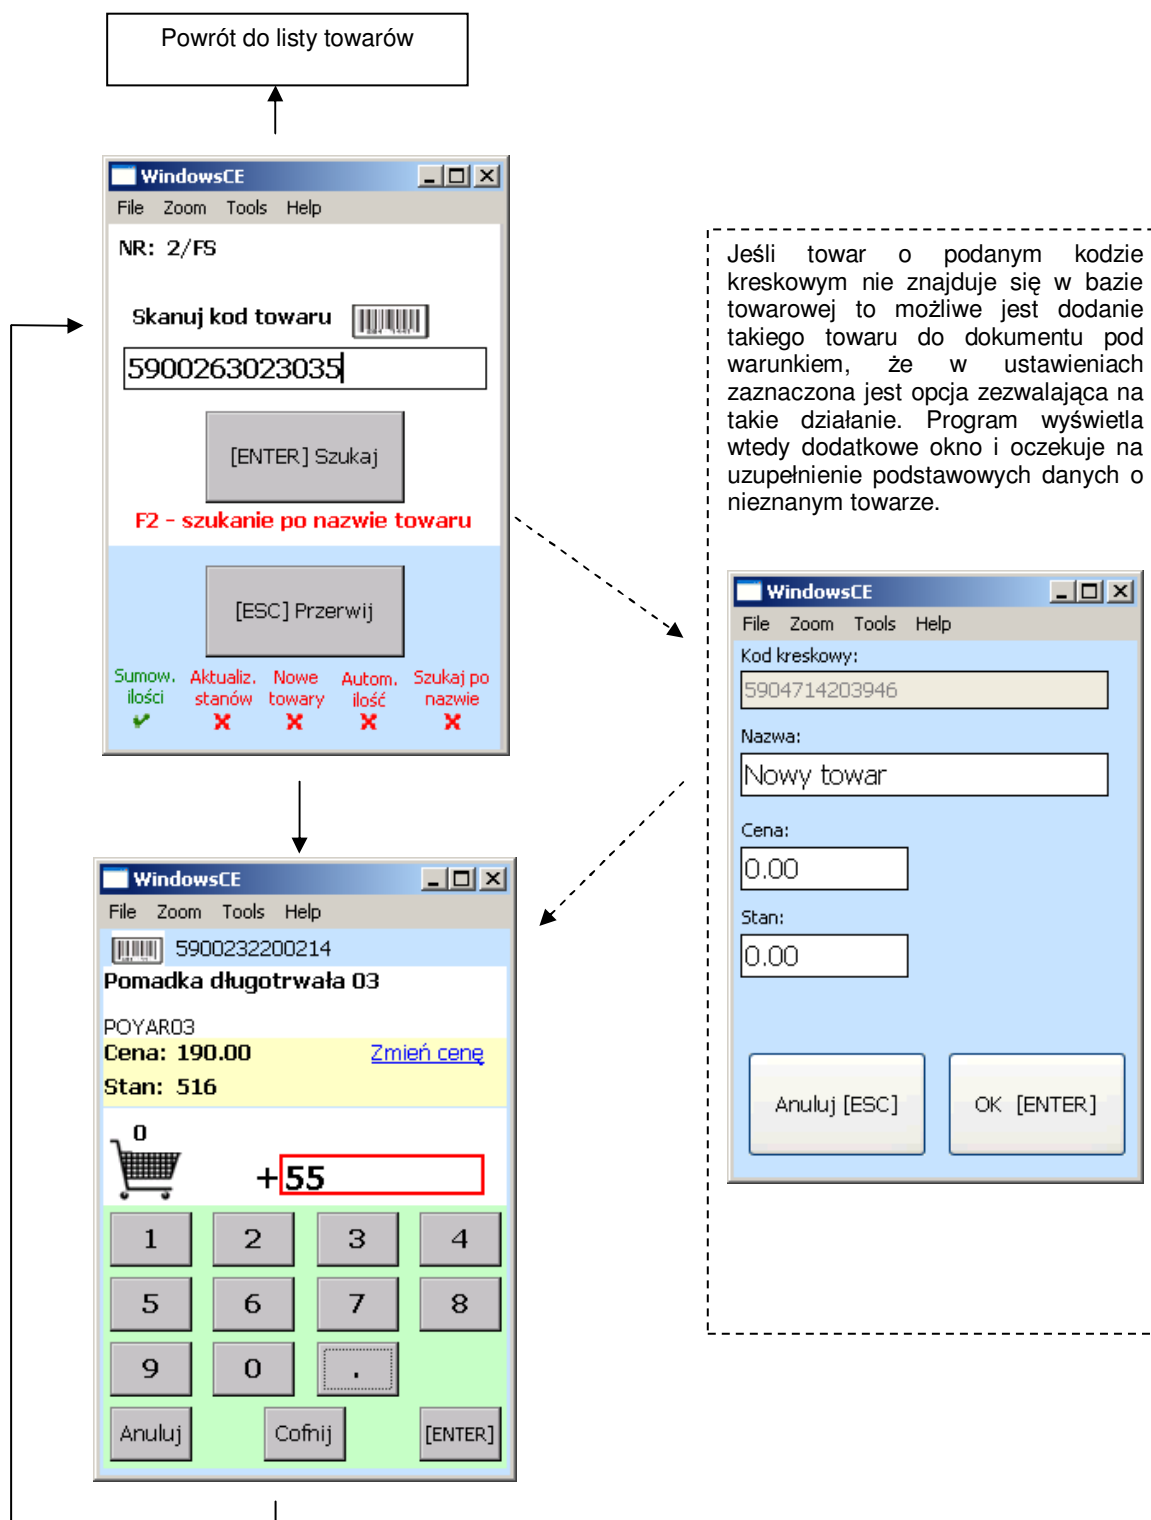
Powrót do listy towarów

WindowsCE
File Zoom Tools Help
NR: 2/FS
Skanuj kod towaru
5900263023035
[ENTER] Szukaj
F2 - szukanie po nazwie towaru
[ESC] Przerwij
Sumow. ilości
Aktualiz. stanów
Nowe towary
Autom. ilość
Szukaj po nazwie

Jeśli towar o podanym kodzie kreskowym nie znajduje się w bazie towarowej to możliwe jest dodanie takiego towaru do dokumentu pod warunkiem, że w ustawieniach zaznaczona jest opcja zezwalająca na takie działanie. Program wyświetla wtedy dodatkowe okno i oczekuje na uzupełnienie podstawowych danych o nieznanym towarze.

WindowsCE
File Zoom Tools Help
Kod kreskowy:
5904714203946
Nazwa:
Nowy towar
Cena:
0.00
Stan:
0.00
Anuluj [ESC]
OK [ENTER]

WindowsCE
File Zoom Tools Help
5900232200214
Pomadka długotrwała 03
POYAR03
Cena: 190.00
Zmień cenę
Stan: 516
0
+55
1 2 3 4
5 6 7 8
9 0 .
Anuluj Cofnij [ENTER]